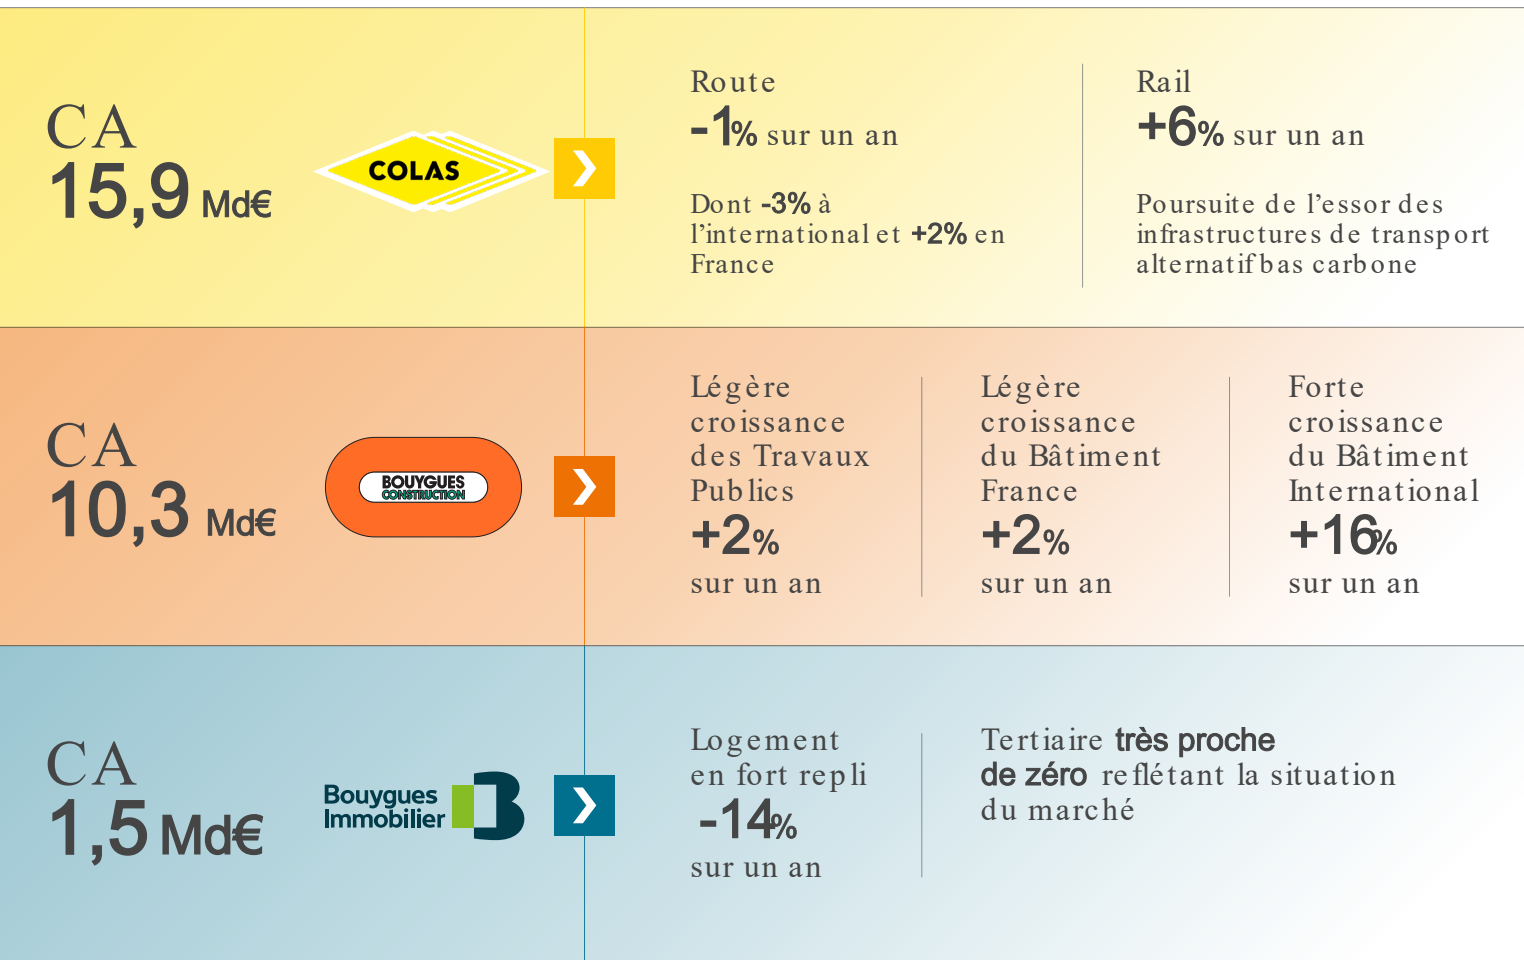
CA
15,9 Md€

COLAS

Route
-1% sur un an

Dont -3% à l'international et +2% en France

Rail
+6% sur un an

Poursuite de l'essor des infrastructures de transport alternatif bas carbone

CA
10,3 Md€

BOUYGUES CONSTRUCTION

Légère croissance des Travaux Publics
+2%
sur un an

Légère croissance du Bâtiment France
+2%
sur un an

Forte croissance du Bâtiment International
+16%
sur un an

CA
1,5 Md€

Bouygues Immobilier

Logement en fort repli
-14%
sur un an

Tertiaire très proche de zéro reflétant la situation du marché